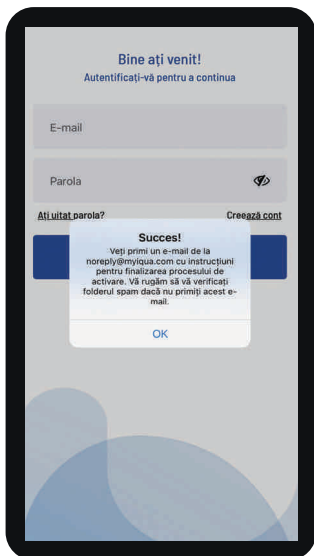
Bine ați venit!
Autentificați-vă pentru a continua

E-mail

Parola

Ați uitat parola?

Creează cont

Succes!
Veți primi un e-mail de la noreply@myiqua.com cu instrucțiuni pentru finalizarea procesului de activare. Vă rugăm să vă verificați folderul spam dacă nu primiți acest e-mail.

OK